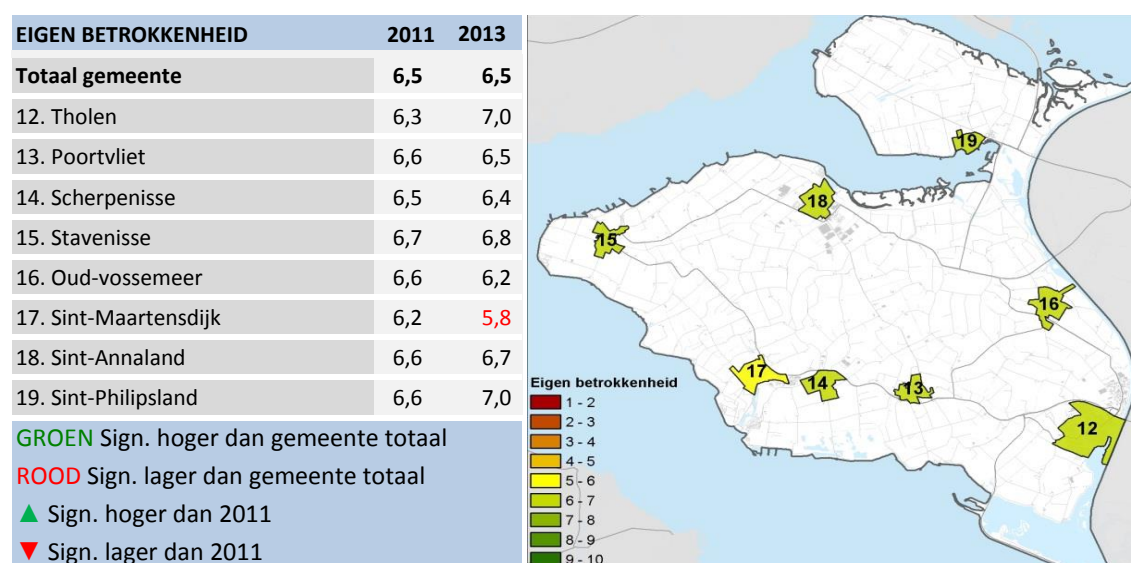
| EIGEN BETROKKENHEID | 2011 | 2013 |
|---|---|---|
| **Totaal gemeente** | **6,5** | **6,5** |
| 12. Tholen | 6,3 | 7,0 |
| 13. Poortvliet | 6,6 | 6,5 |
| 14. Scherpenisse | 6,5 | 6,4 |
| 15. Stavenisse | 6,7 | 6,8 |
| 16. Oud-vossemeer | 6,6 | 6,2 |
| 17. Sint-Maartensdijk | 6,2 | 5,8 |
| 18. Sint-Annaland | 6,6 | 6,7 |
| 19. Sint-Philipsland | 6,6 | 7,0 |

GROEN Sign. hoger dan gemeente totaal
ROOD Sign. lager dan gemeente totaal
▲ Sign. hoger dan 2011
▼ Sign. lager dan 2011

19
18
15
16
17
14
13
12

Eigen betrokkenheid
1 - 2
2 - 3
3 - 4
4 - 5
5 - 6
6 - 7
7 - 8
8 - 9
9 - 10